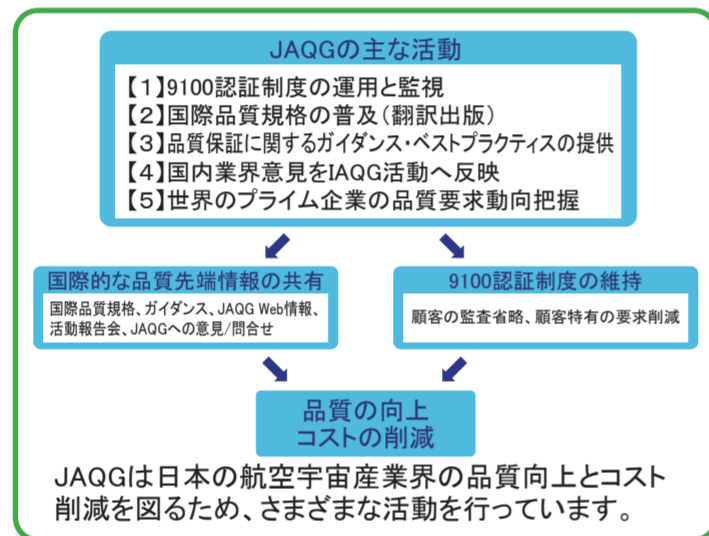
JAQGの主な活動

【1】9100認証制度の運用と監視
【2】国際品質規格の普及（翻訳出版）
【3】品質保証に関するガイダンス・ベストプラクティスの提供
【4】国内業界意見をIAQG活動へ反映
【5】世界のプライム企業の品質要求動向把握

国際的な品質先端情報の共有

国際品質規格、ガイダンス、JAQG Web情報、活動報告会、JAQGへの意見/問合せ

9100認証制度の維持

顧客の監査省略、顧客特有の要求削減

品質の向上
コストの削減

JAQGは日本の航空宇宙産業界の品質向上とコスト削減を図るため、さまざまな活動を行っています。